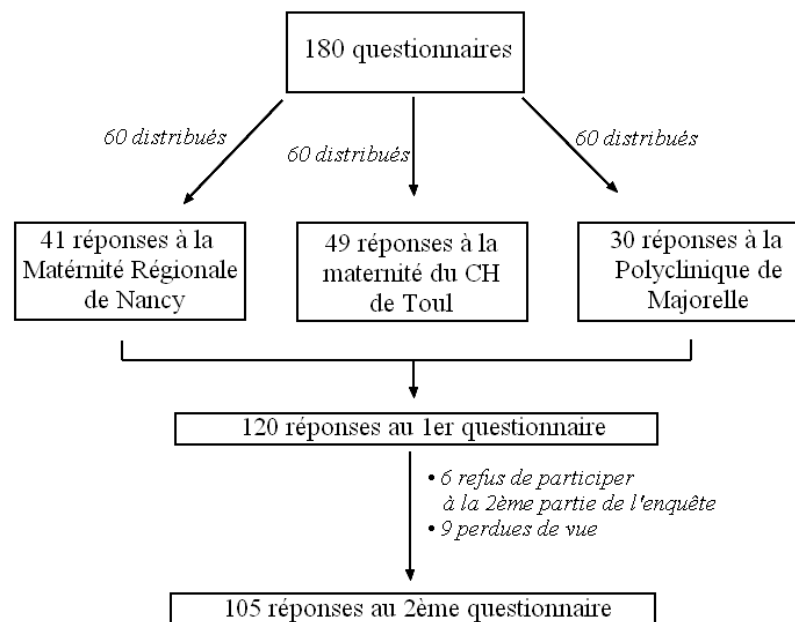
180 questionnaires

60 distribués

60 distribués

60 distribués

41 réponses à la Matérnité Régionale de Nancy

49 réponses à la maternité du CH de Toul

30 réponses à la Polyclinique de Majorelle

120 réponses au 1er questionnaire

• 6 refus de participer à la 2ème partie de l'enquête
• 9 perdues de vue

105 réponses au 2ème questionnaire